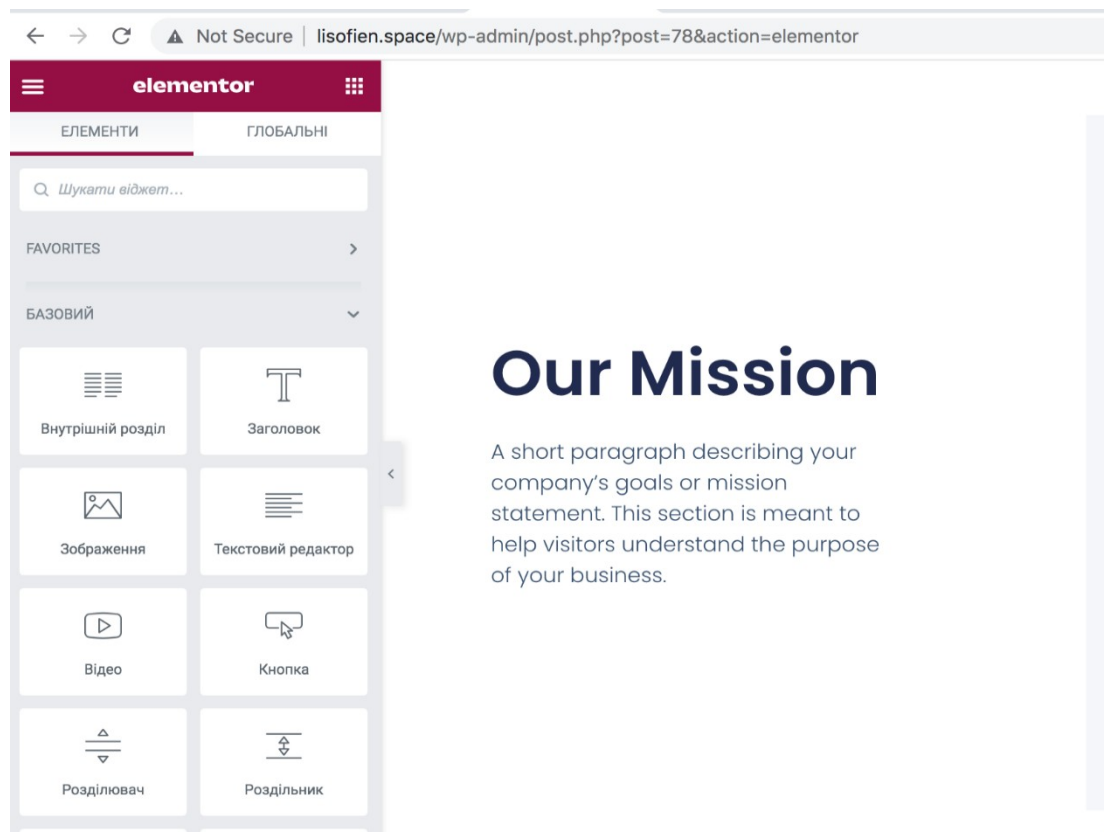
Not Secure | lisofien.space/wp-admin/post.php?post=78&action=elementor

elementor

ЕЛЕМЕНТИ
ГЛОБАЛЬНІ

Шукати віджет...

FAVORITES

БАЗОВИЙ

Внутрішній розділ
Заголовок
Зображення
Текстовий редактор
Відео
Кнопка
Розділювач
Роздільник

Our Mission

A short paragraph describing your company's goals or mission statement. This section is meant to help visitors understand the purpose of your business.